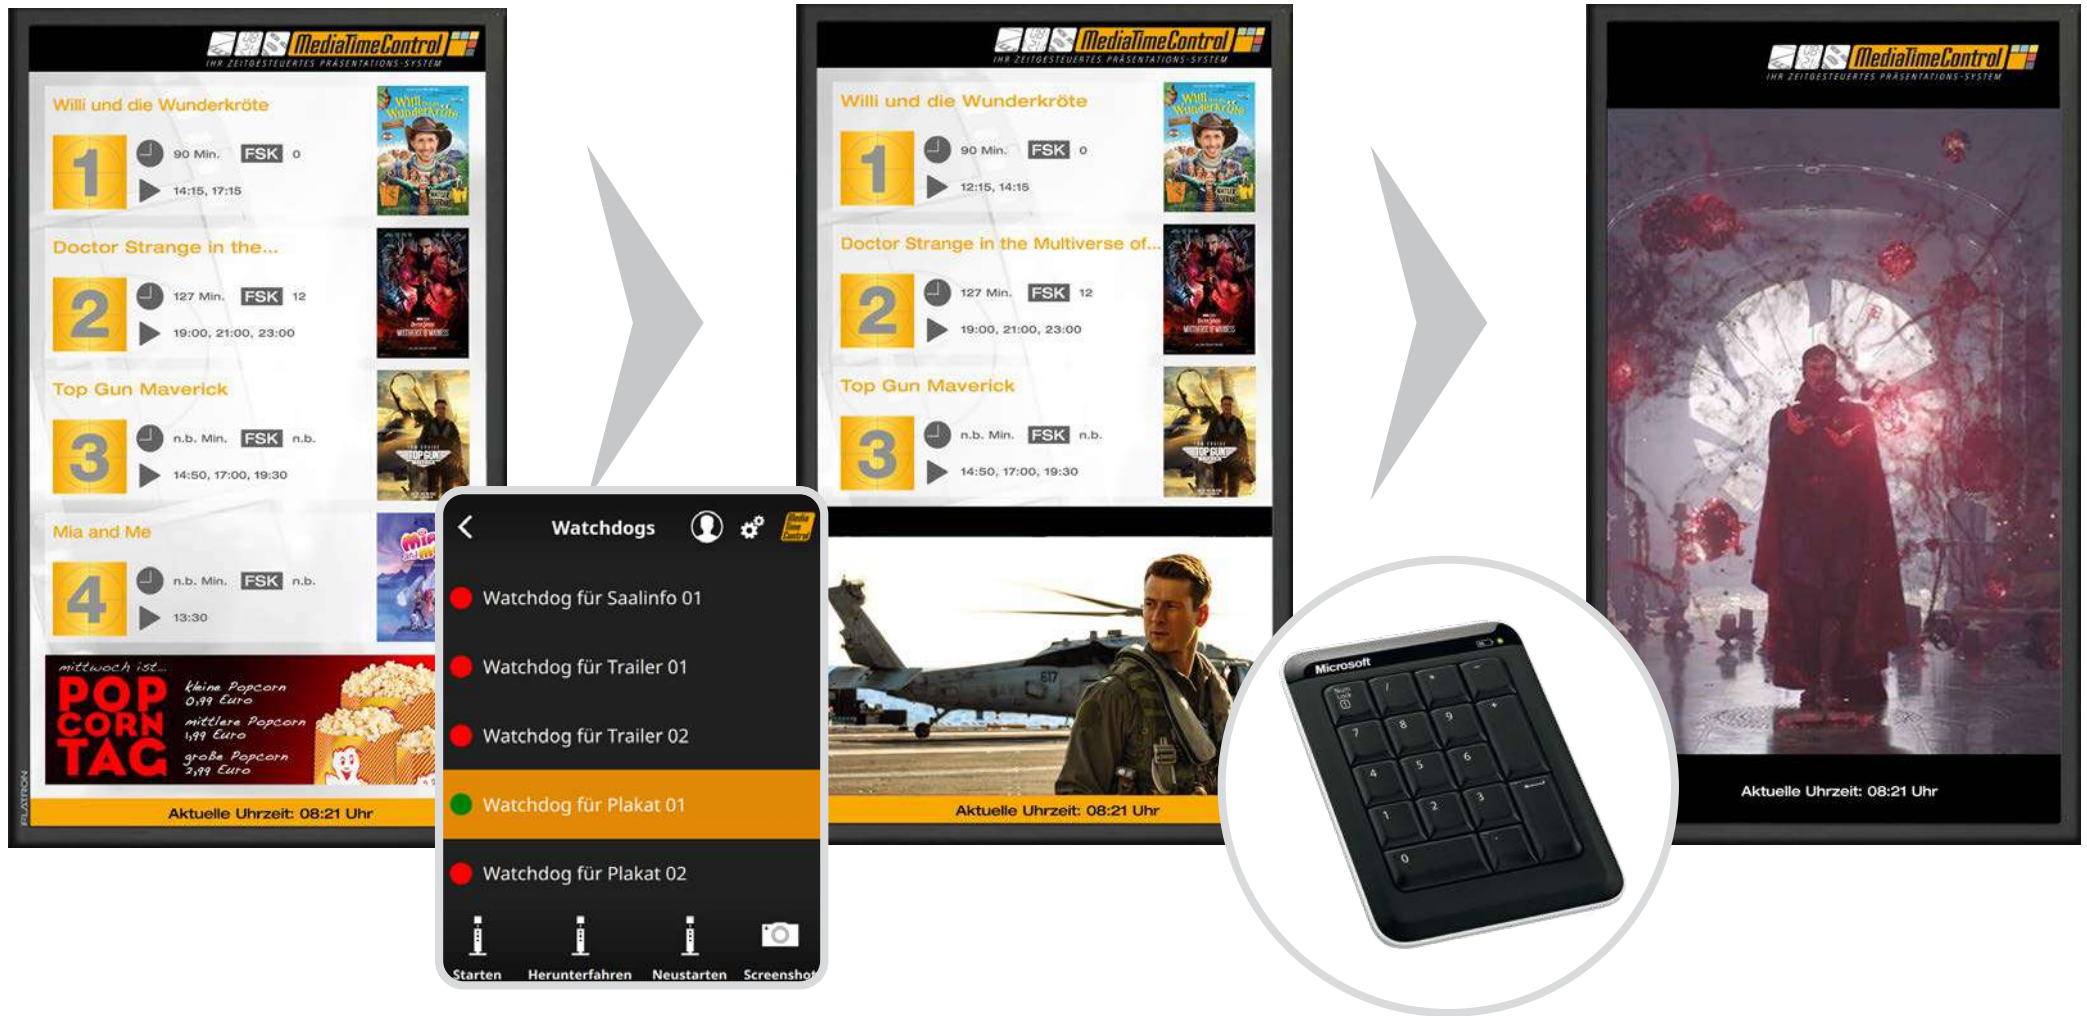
MediaTimeControl
IHR ZEITGESTEUERTES PRÄSENTATIONS-SYSTEM

Willi und die Wunderkröte
1
90 Min. FSK 0
14:15, 17:15

Doctor Strange in the...
2
127 Min. FSK 12
19:00, 21:00, 23:00

Top Gun Maverick
3
n.b. Min. FSK n.b.
14:50, 17:00, 19:30

Mia and Me
4
n.b. Min. FSK n.b.
13:30

mittwoch ist...
POP CORN TAG
kleine Popcorn 0,99 Euro
mittlere Popcorn 1,99 Euro
große Popcorn 2,99 Euro

Aktuelle Uhrzeit: 08:21 Uhr

Watchdogs
Watchdog für Saalinfo 01
Watchdog für Trailer 01
Watchdog für Trailer 02
Watchdog für Plakat 01
Watchdog für Plakat 02
Starten Herunterfahren Neustarten Screenshot

MediaTimeControl
IHR ZEITGESTEUERTES PRÄSENTATIONS-SYSTEM

Willi und die Wunderkröte
1
90 Min. FSK 0
12:15, 14:15

Doctor Strange in the Multiverse of...
2
127 Min. FSK 12
19:00, 21:00, 23:00

Top Gun Maverick
3
n.b. Min. FSK n.b.
14:50, 17:00, 19:30

Aktuelle Uhrzeit: 08:21 Uhr

Microsoft

MediaTimeControl
IHR ZEITGESTEUERTES PRÄSENTATIONS-SYSTEM

Aktuelle Uhrzeit: 08:21 Uhr